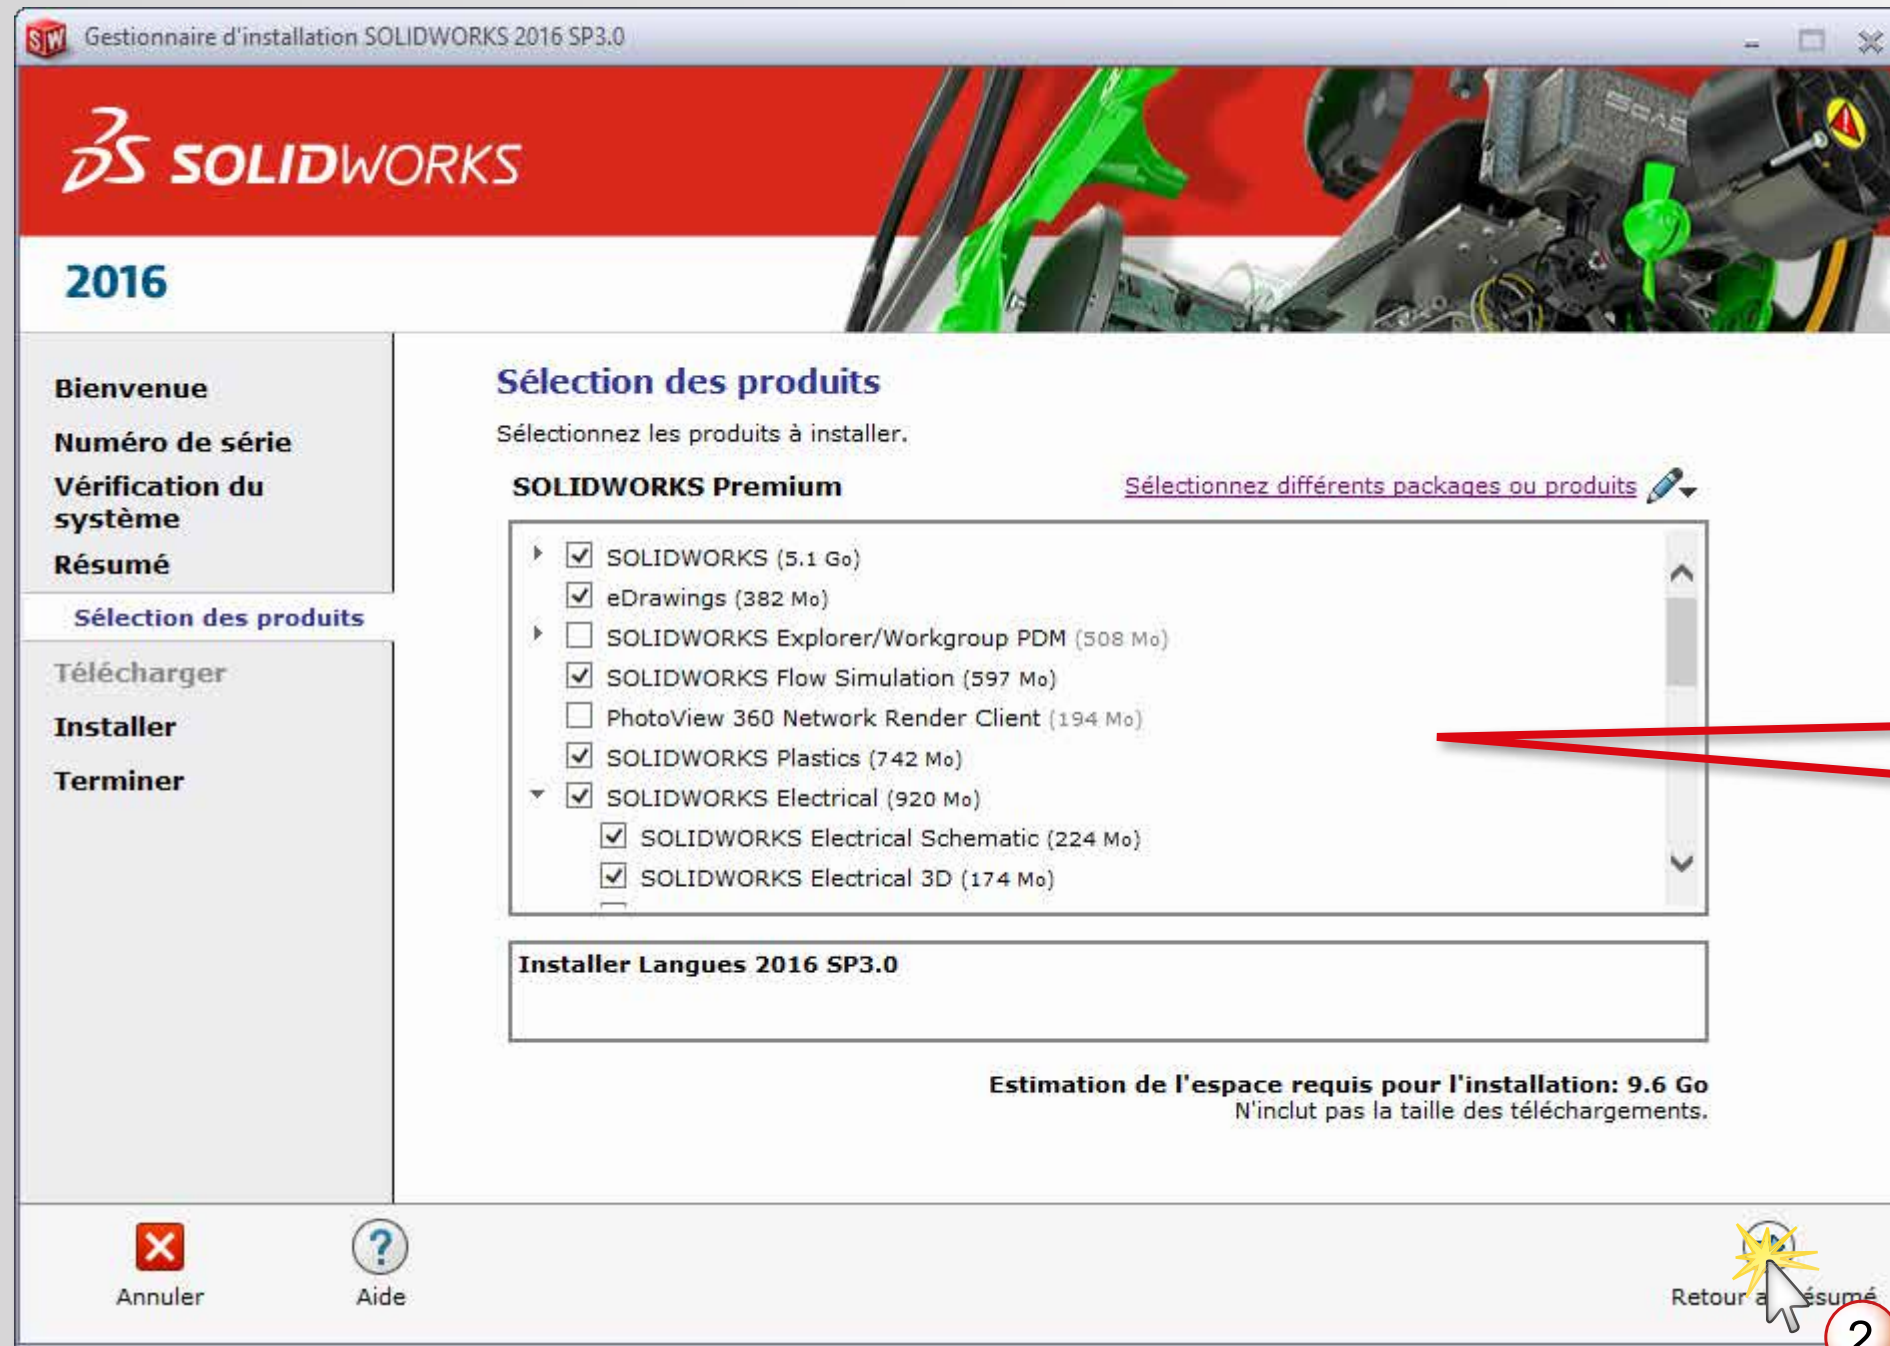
Gestionnaire d'installation SOLIDWORKS 2016 SP3.0

SOLIDWORKS

2016

Bienvenue
Numéro de série
Vérification du système
Résumé
Sélection des produits
Télécharger
Installer
Terminer

Sélection des produits

Sélectionnez les produits à installer.

SOLIDWORKS Premium

Sélectionnez différents packages ou produits

SOLIDWORKS (5.1 Go)
eDrawings (382 Mo)
SOLIDWORKS Explorer/Workgroup PDM (508 Mo)
SOLIDWORKS Flow Simulation (597 Mo)
PhotoView 360 Network Render Client (194 Mo)
SOLIDWORKS Plastics (742 Mo)
SOLIDWORKS Electrical (920 Mo)
SOLIDWORKS Electrical Schematic (224 Mo)
SOLIDWORKS Electrical 3D (174 Mo)

Installer Langues 2016 SP3.0

Estimation de l'espace requis pour l'installation: 9.6 Go
N'inclut pas la taille des téléchargements.

Annuler
Aide
Retour a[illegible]ésumé
2